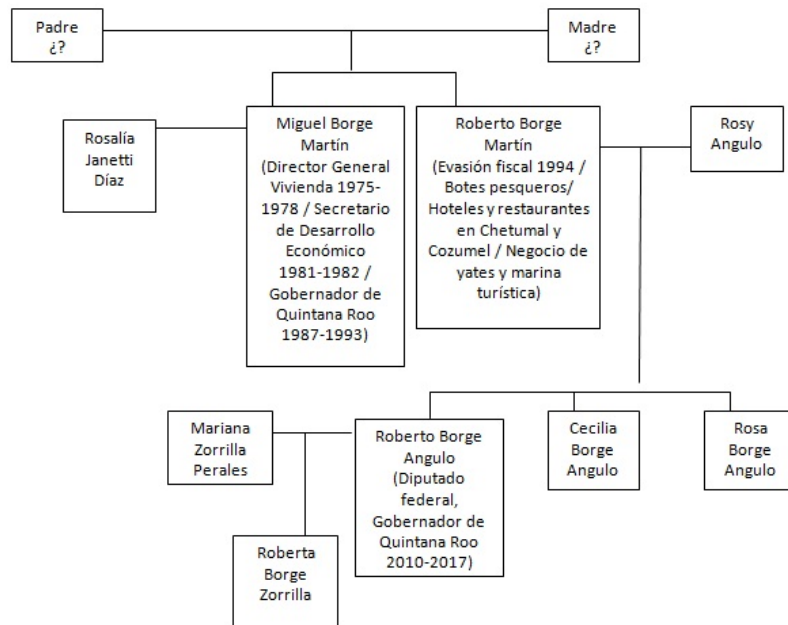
Padre
¿?

Madre
¿?

Rosalía Janetti Díaz

Miguel Borge Martín (Director General Vivienda 1975-1978 / Secretario de Desarrollo Económico 1981-1982 / Gobernador de Quintana Roo 1987-1993)

Roberto Borge Martín (Evasión fiscal 1994 / Botes pesqueros/ Hoteles y restaurantes en Chetumal y Cozumel / Negocio de yates y marina turística)

Rosy Angulo

Mariana Zorrilla Perales

Roberto Borge Angulo (Diputado federal, Gobernador de Quintana Roo 2010-2017)

Cecilia Borge Angulo

Rosa Borge Angulo

Roberta Borge Zorrilla